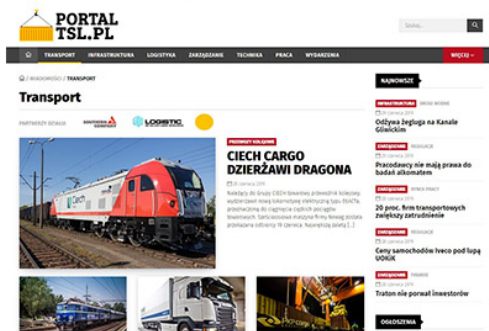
PORTAL TSL.PL

Szukaj...

TRANSPORT INFRASTRUKTURA LOGISTYKA ZARZĄDZANIE TECHNIKA PRACA WYDARZENIA WIĘCEJ

/ WIADOMOŚCI / TRANSPORT

Transport

PARTNERZY DZIAŁU

LOGISTIC

PRZEWOZY KOLEJOWE

CIECH CARGO DZIERŻAWI DRAGONA

28 czerwca 2019

Należący do Grupy CIECH kolejowy przewoźnik kolejowy wydzierżawił nową lokomotywę elektryczną typu E6ACTa przeznaczoną do ciągnięcia ciężkich pociągów towarowych. Sześcioosiowa maszyna firmy Newag została przekazana odbiorcy 19 czerwca. Nawiązują plany [...]

NAJNOWSZE

INFRASTRUKTURA DROGI WODNE

Odżywa żegluga na Kanale Gliwickim

ZARZĄDZANIE REGULACJE

Pracodawcy nie mają prawa do badań alkomatem

ZARZĄDZANIE RYNEK PRACY

20 proc. firm transportowych zwiększy zatrudnienie

ZARZĄDZANIE REGULACJE

Ceny samochodów Iveco pod lupą UOKiK

ZARZĄDZANIE FINANSE

Traton nie porwał inwestorów

OGŁOSZENIA